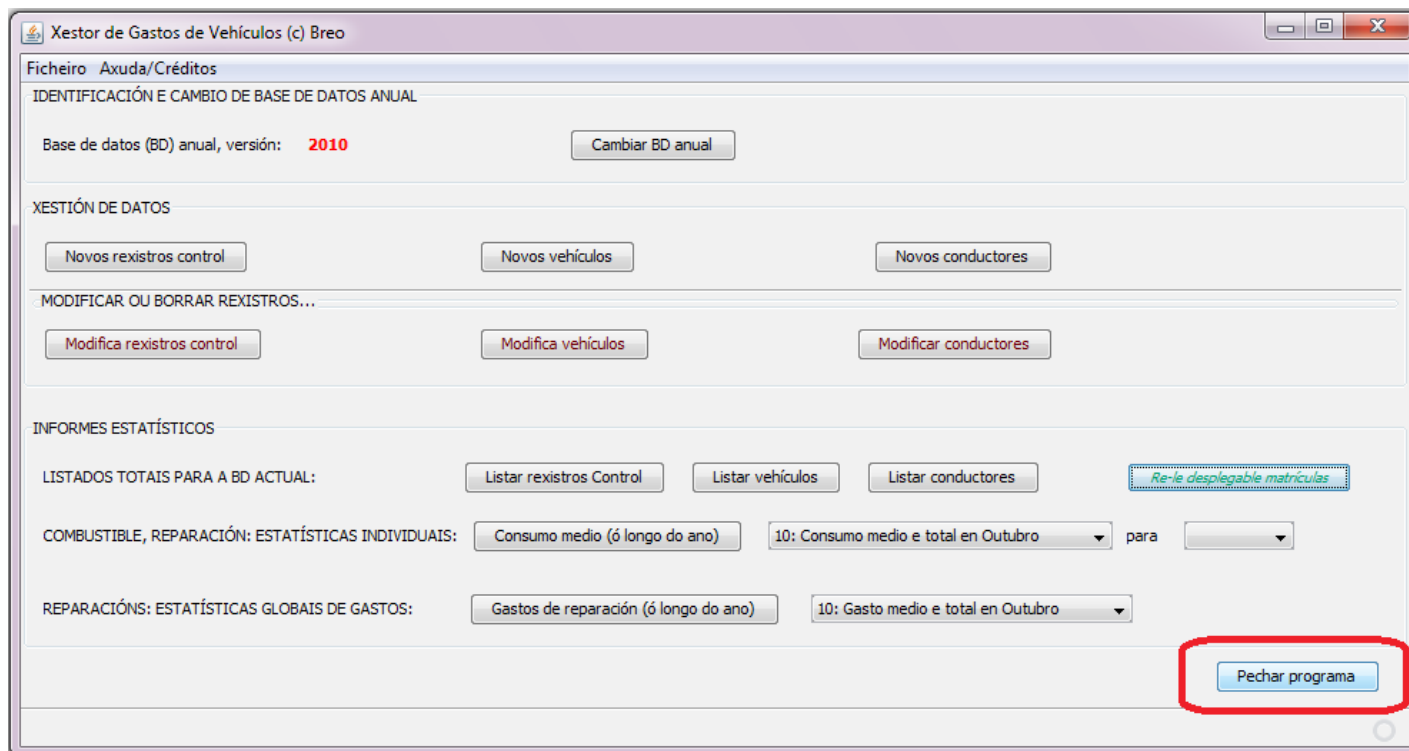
Xestor de Gastos de Vehículos (c) Breo

Ficheiro Axuda/Créditos

IDENTIFICACIÓN E CAMBIO DE BASE DE DATOS ANUAL

Base de datos (BD) anual, versión: 2010

Cambiar BD anual

XESTIÓN DE DATOS

Novos rexistros control

Novos vehículos

Novos conductores

MODIFICAR OU BORRAR REXISTROS...

Modifica rexistros control

Modifica vehículos

Modificar conductores

INFORMES ESTATÍSTICOS

LISTADOS TOTAIS PARA A BD ACTUAL:

Listar rexistros Control

Listar vehículos

Listar conductores

Re-le desplegable matrículas

COMBUSTIBLE, REPARACIÓN: ESTATÍSTICAS INDIVIDUAIS:

Consumo medio (ó longo do ano)

10: Consumo medio e total en Outubro

para

REPARACIÓNS: ESTATÍSTICAS GLOBAIS DE GASTOS:

Gastos de reparación (ó longo do ano)

10: Gasto medio e total en Outubro

Pechar programa